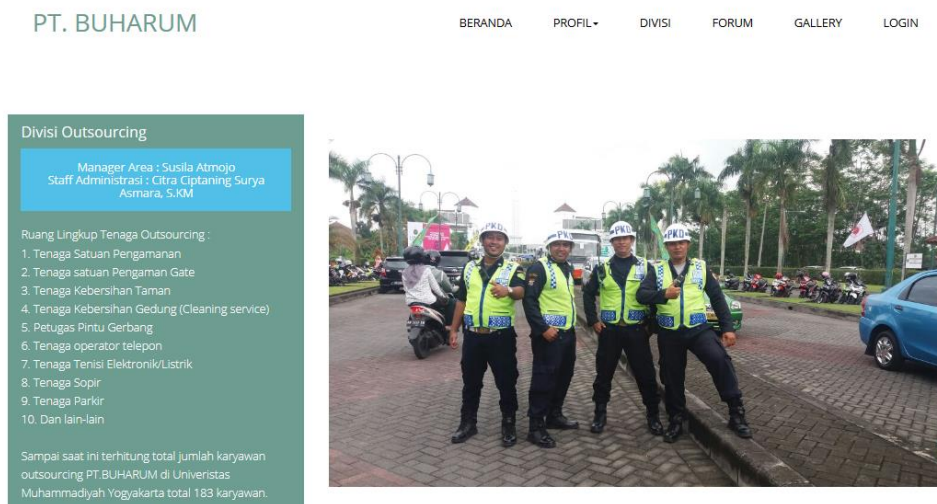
PT. BUHARUM

BERANDA PROFIL▾ DIVISI FORUM GALLERY LOGIN

Divisi Outsourcing

Manager Area : Susila Atmojo
Staff Administrasi : Citra Ciptaning Surya Asmara, S.KM

Ruang Lingkup Tenaga Outsourcing :
1. Tenaga Satuan Pengamanan
2. Tenaga satuan Pengaman Gate
3. Tenaga Kebersihan Taman
4. Tenaga Kebersihan Gedung (Cleaning service)
5. Petugas Pintu Gerbang
6. Tenaga operator telepon
7. Tenaga Tenisi Elektronik/Listrik
8. Tenaga Sopir
9. Tenaga Parkir
10. Dan lain-lain

Sampai saat ini terhitung total jumlah karyawan outsourcing PT.BUHARUM di Univeristas Muhammadiyah Yogyakarta total 183 karyawan.

PKD PKD PKD PKD